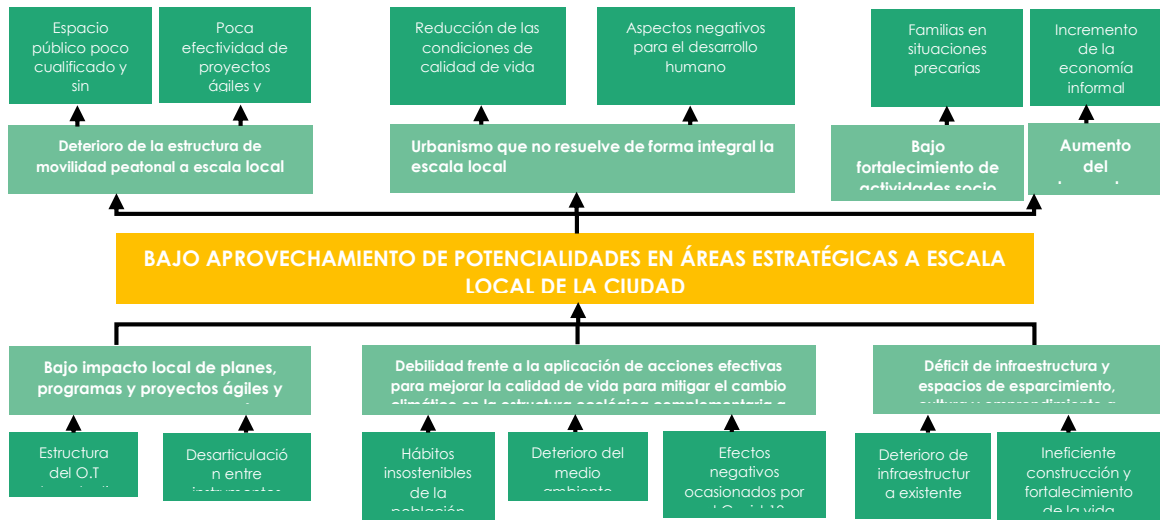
Espacio público poco cualificado y sin

Poca efectividad de proyectos ágiles y

Reducción de las condiciones de calidad de vida

Aspectos negativos para el desarrollo humano

Familias en situaciones precarias

Incremento de la economía informal

Deterioro de la estructura de movilidad peatonal a escala local

Urbanismo que no resuelve de forma integral la escala local

Bajo fortalecimiento de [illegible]

Aumento del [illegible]

BAJO APROVECHAMIENTO DE POTENCIALIDADES EN ÁREAS ESTRATÉGICAS A ESCALA LOCAL DE LA CIUDAD

Bajo impacto local de planes, programas y proyectos ágiles y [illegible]

Debilidad frente a la aplicación de acciones efectivas para mejorar la calidad de vida para mitigar el cambio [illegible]

Déficit de infraestructura y espacios de esparcimiento, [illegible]

Estructura del O.T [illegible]

Desarticulación entre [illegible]

Hábitos insostenibles de la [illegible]

Deterioro del medio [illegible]

Efectos negativos ocasionados por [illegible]

Deterioro de infraestructura existente

Ineficiente construcción y fortalecimiento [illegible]